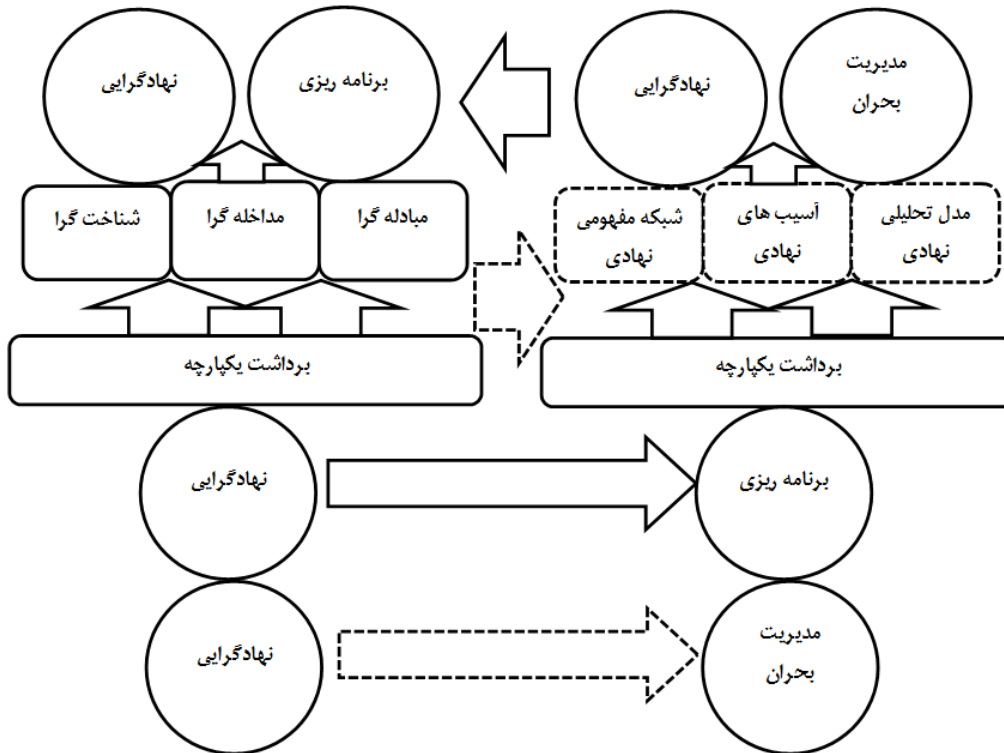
مدیریت
بحران

نهادگرایی

برنامه ریزی

نهادگرایی

مدل تحلیلی
نهادی

آسیب های
نهادی

شبکه مفهومی
نهادی

مبادله گرا

مداخله گرا

شناخت گرا

برداشت یکپارچه

برداشت یکپارچه

برنامه ریزی

نهادگرایی

مدیریت
بحران

نهادگرایی